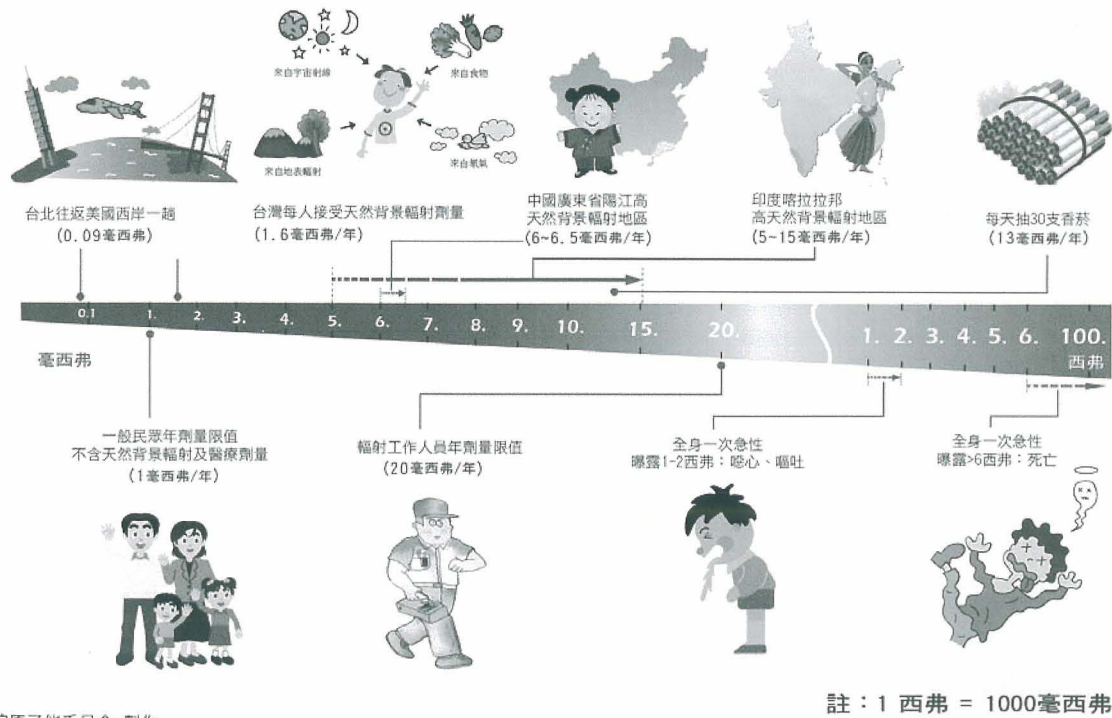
來自宇宙射線
來自食物
來自地表輻射
來自氡氣

台北往返美國西岸一趟
(0.09毫西弗)

台灣每人接受天然背景輻射劑量
(1.6毫西弗/年)

中國廣東省陽江高天然背景輻射地區
(6~6.5毫西弗/年)

印度喀拉拉邦高天然背景輻射地區
(5~15毫西弗/年)

每天抽30支香菸
(13毫西弗/年)

0.1 1. 2. 3. 4. 5. 6. 7. 8. 9. 10. 15. 20. 1. 2. 3. 4. 5. 6. 100.

毫西弗

西弗

一般民眾年劑量限值
不含天然背景輻射及醫療劑量
(1毫西弗/年)

輻射工作人員年劑量限值
(20毫西弗/年)

全身一次急性
曝露1-2西弗:噁心、嘔吐

全身一次急性
曝露>6西弗:死亡

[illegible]原子能委員會 製作

註:1 西弗 = 1000毫西弗